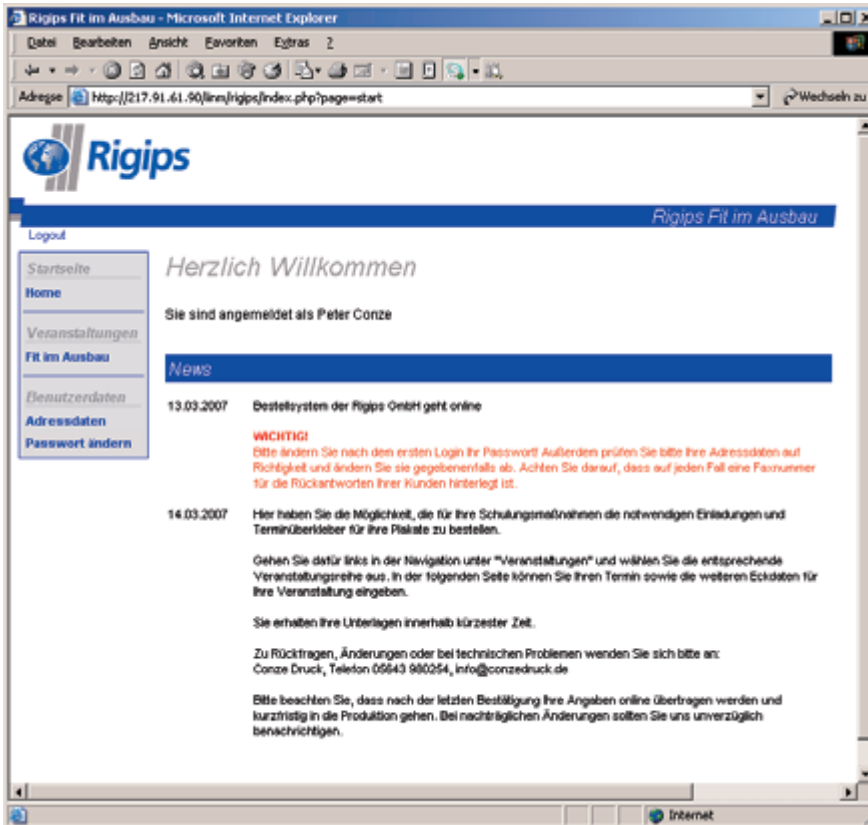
Rigips Fit im Ausbau - Microsoft Internet Explorer

Datei Bearbeiten Ansicht Favoriten Extras ?

Adresse http://217.91.61.90/linm/rigips/index.php?page=start

Wechseln zu

Rigips

Rigips Fit im Ausbau

Logout

Startseite
Home

Veranstaltungen
Fit im Ausbau

Benutzerdaten
Adressdaten
Passwort ändern

Herzlich Willkommen

Sie sind angemeldet als Peter Conze

News

13.03.2007 Bestellsystem der Rigips GmbH geht online

WICHTIG!
Bitte ändern Sie nach dem ersten Login Ihr Passwort! Außerdem prüfen Sie bitte Ihre Adressdaten auf Richtigkeit und ändern Sie sie gegebenenfalls ab. Achten Sie darauf, dass auf jeden Fall eine Faxnummer für die Rückantworten Ihrer Kunden hinterlegt ist.

14.03.2007 Hier haben Sie die Möglichkeit, die für Ihre Schulungsmaßnahmen die notwendigen Einladungen und Terminüberkleber für Ihre Plakate zu bestellen.

Gehen Sie dafür links in der Navigation unter "Veranstaltungen" und wählen Sie die entsprechende Veranstaltungsreihe aus. In der folgenden Seite können Sie Ihren Termin sowie die weiteren Eckdaten für Ihre Veranstaltung eingeben.

Sie erhalten Ihre Unterlagen innerhalb kürzester Zeit.

Zu Rückfragen, Änderungen oder bei technischen Problemen wenden Sie sich bitte an:
Conze Druck, Telefon 05643 980254, info@conzedruck.de

Bitte beachten Sie, dass nach der letzten Bestätigung Ihre Angaben online übertragen werden und kurzfristig in die Produktion gehen. Bei nachträglichen Änderungen sollten Sie uns unverzüglich benachrichtigen.

Internet